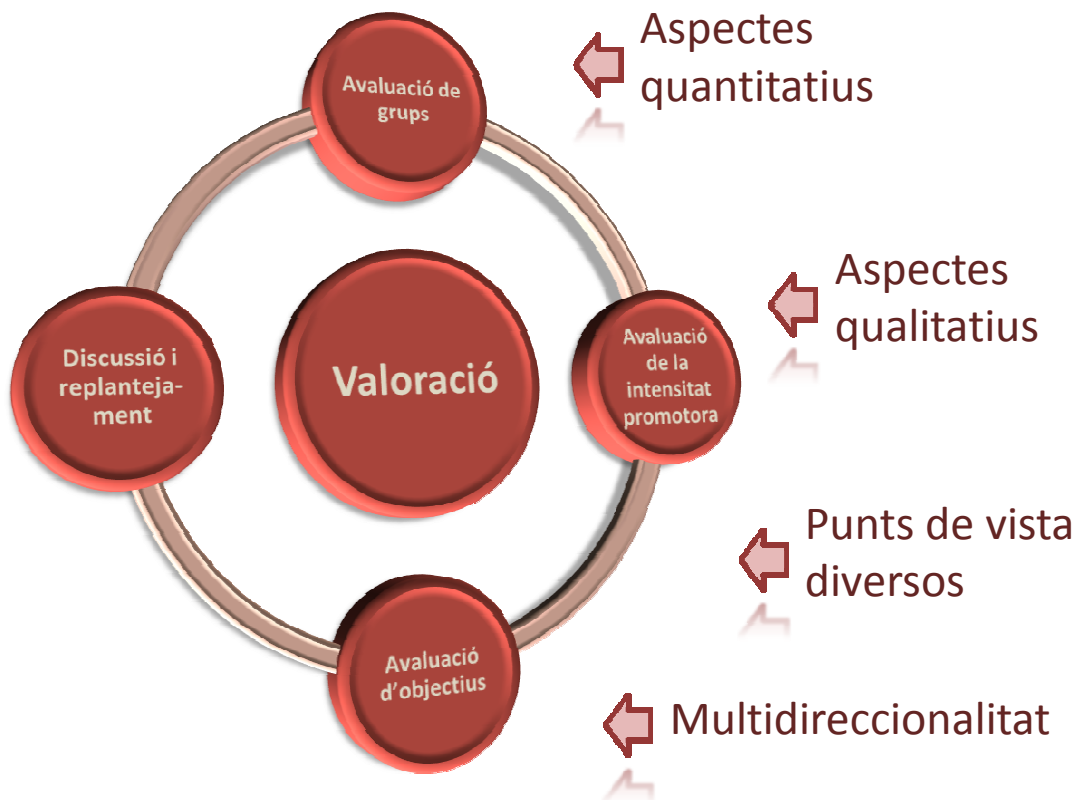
Avaluació de grups

Aspectes quantitatius

Discussió i replantejament

Valoració

Avaluació de la intensitat promotora

Aspectes qualitatius

Punts de vista diversos

Avaluació d'objectius

Multidireccionalitat